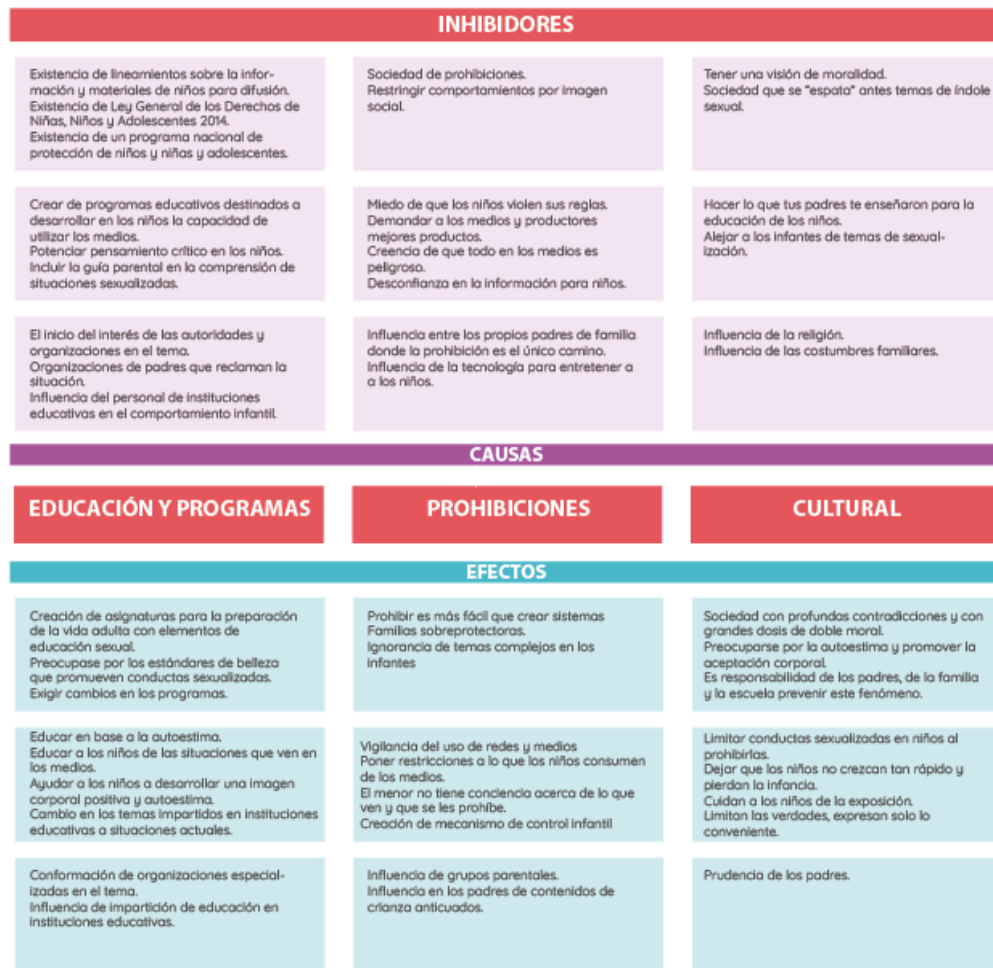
INHIBIDORES

Existencia de lineamientos sobre la información y materiales de niños para difusión.
Existencia de Ley General de los Derechos de Niñas, Niños y Adolescentes 2014.
Existencia de un programa nacional de protección de niños y niñas y adolescentes.

Sociedad de prohibiciones.
Restringir comportamientos por imagen social.

Tener una visión de moralidad.
Sociedad que se "espata" antes temas de índole sexual.

Crear de programas educativos destinados a desarrollar en los niños la capacidad de utilizar los medios.
Potenciar pensamiento crítico en los niños.
Incluir la guía parental en la comprensión de situaciones sexualizadas.

Miedo de que los niños violen sus reglas.
Demandar a los medios y productores mejores productos.
Creencia de que todo en los medios es peligroso.
Desconfianza en la información para niños.

Hacer lo que tus padres te enseñaron para la educación de los niños.
Alejar a los infantes de temas de sexualización.

El inicio del interés de las autoridades y organizaciones en el tema.
Organizaciones de padres que reclaman la situación.
Influencia del personal de instituciones educativas en el comportamiento infantil.

Influencia entre los propios padres de familia donde la prohibición es el único camino.
Influencia de la tecnología para entretener a a los niños.

Influencia de la religión.
Influencia de las costumbres familiares.

CAUSAS

EDUCACIÓN Y PROGRAMAS

PROHIBICIONES

CULTURAL

EFECTOS

Creación de asignaturas para la preparación de la vida adulta con elementos de educación sexual.
Preocupase por los estándares de belleza que promueven conductas sexualizadas.
Exigir cambios en los programas.

Prohibir es más fácil que crear sistemas
Familias sobreprotectoras.
Ignorancia de temas complejos en los infantes

Sociedad con profundas contradicciones y con grandes dosis de doble moral.
Preocuparse por la autoestima y promover la aceptación corporal.
Es responsabilidad de los padres, de la familia y la escuela prevenir este fenómeno.

Educar en base a la autoestima.
Educar a los niños de las situaciones que ven en los medios.
Ayudar a los niños a desarrollar una imagen corporal positiva y autoestima.
Cambio en los temas impartidos en instituciones educativas a situaciones actuales.

Vigilancia del uso de redes y medios
Poner restricciones a lo que los niños consumen de los medios.
El menor no tiene conciencia acerca de lo que ven y que se les prohíbe.
Creación de mecanismo de control infantil

Limitar conductas sexualizadas en niños al prohibirlas.
Dejar que los niños no crezcan tan rápido y pierdan la infancia.
Cuidan a los niños de la exposición.
Limitan las verdades, expresan solo lo conveniente.

Conformación de organizaciones especializadas en el tema.
Influencia de impartición de educación en instituciones educativas.

Influencia de grupos parentales.
Influencia en los padres de contenidos de crianza anticuados.

Prudencia de los padres.